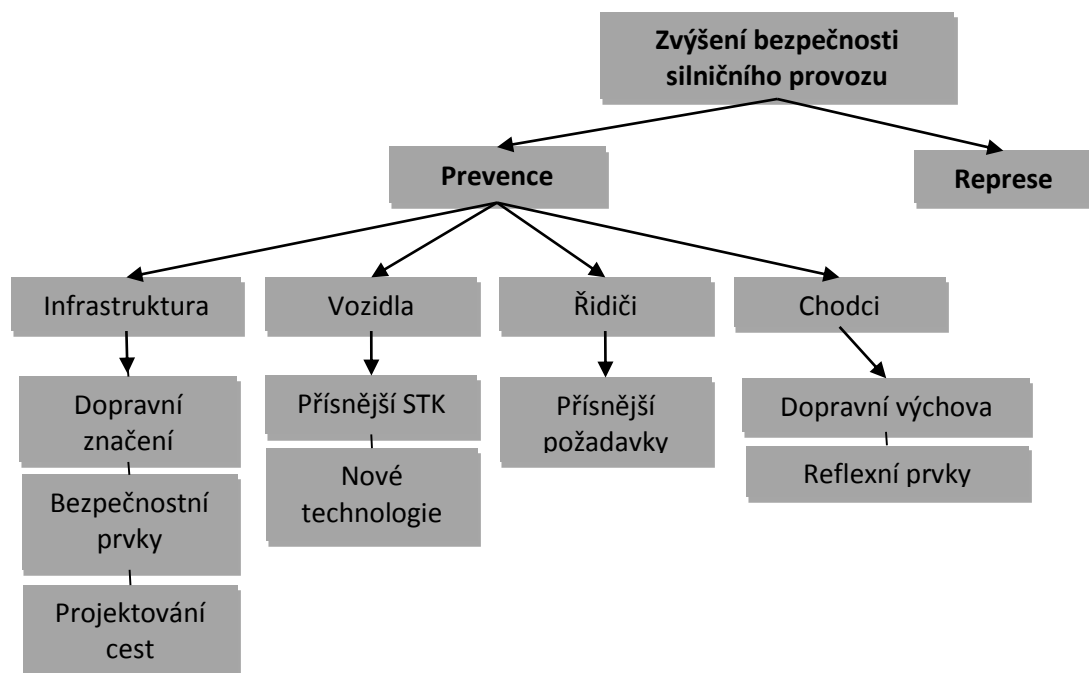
Zvýšení bezpečnosti silničního provozu

Prevence

Represe

Infrastruktura

Vozidla

Řidiči

Chodci

Dopravní značení

Bezpečnostní prvky

Projektování cest

Přísnější STK

Nové technologie

Přísnější požadavky

Dopravní výchova

Reflexní prvky